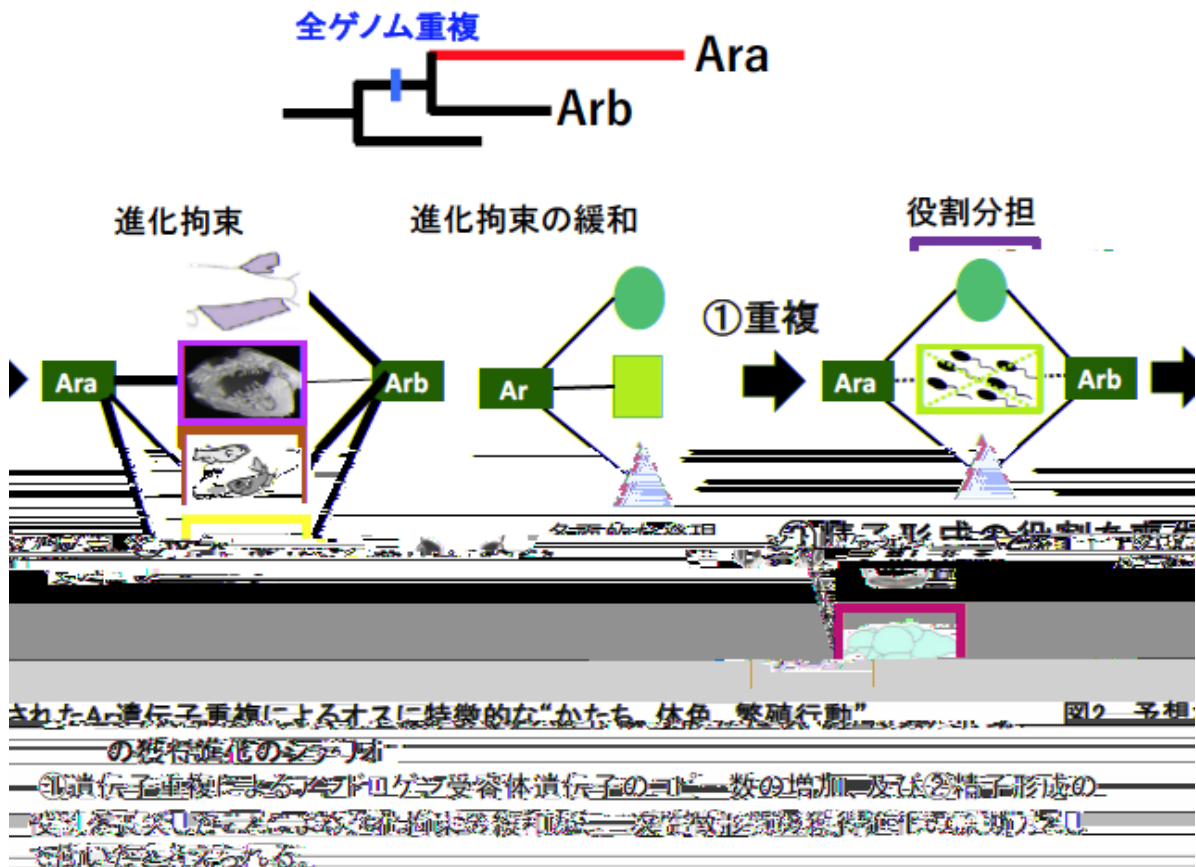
全ゲノム重複

Ara

Arb

進化拘束

進化拘束の緩和

役割分担

①重複

Ara

Arb

Ar

Ara

Arb

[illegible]

②精子形成の役割を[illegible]

図2　予想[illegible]

されたAr遺伝子重複によるオスに特徴的な"かたち、体色、繁殖行動"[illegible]の獲得進化のシナリオ

①遺伝子重複によるアンドロゲン受容体遺伝子のコピー数の増加、及び②精子形成の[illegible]進化拘束が緩和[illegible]の獲得進化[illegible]と考えられる。